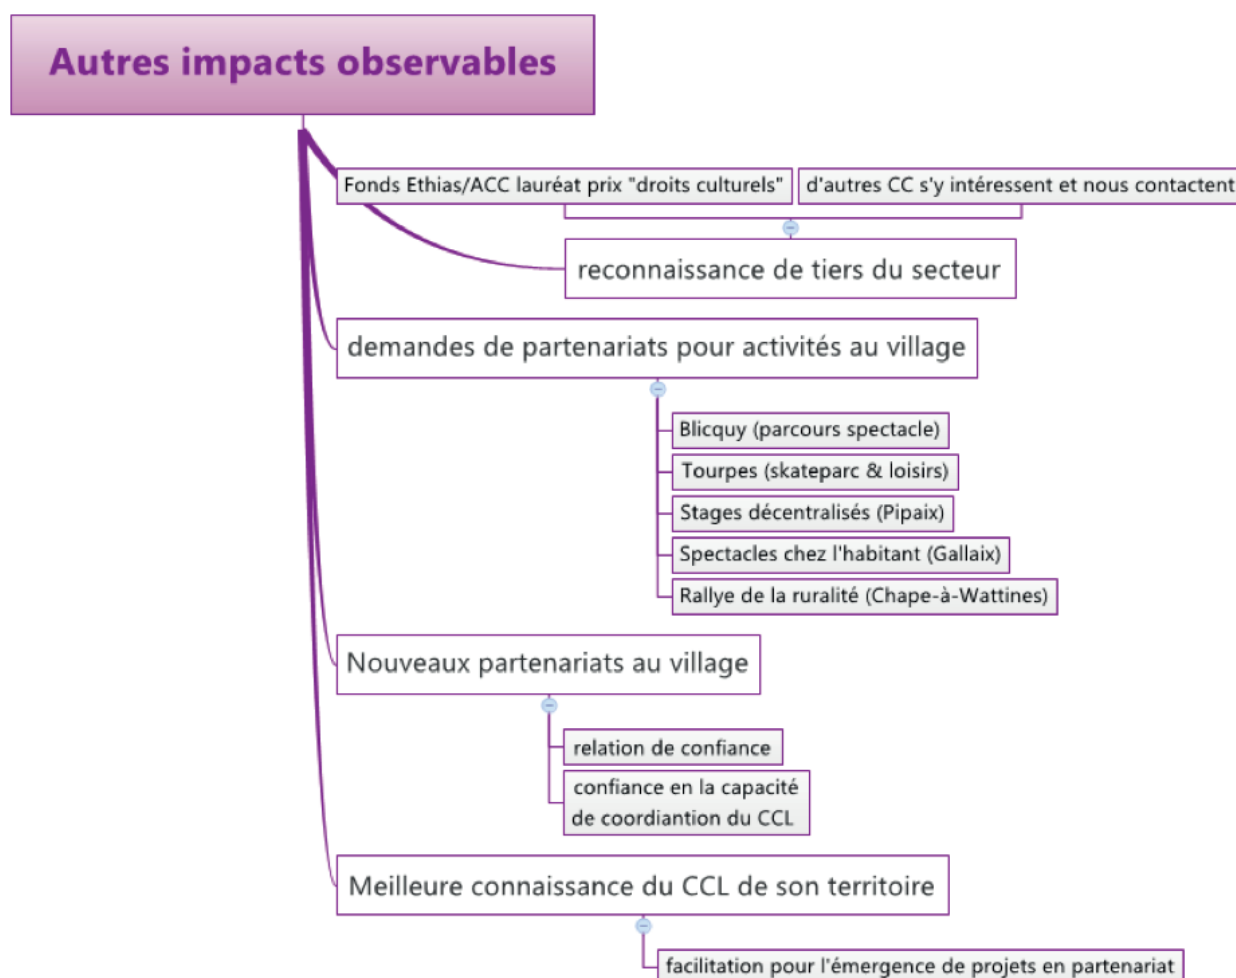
Autres impacts observables

Fonds Ethias/ACC lauréat prix "droits culturels"

d'autres CC s'y intéressent et nous contactent

reconnaissance de tiers du secteur

demandes de partenariats pour activités au village

Blicquy (parcours spectacle)

Tourpes (skateparc & loisirs)

Stages décentralisés (Pipaix)

Spectacles chez l'habitant (Gallaix)

Rallye de la ruralité (Chape-à-Wattines)

Nouveaux partenariats au village

relation de confiance

confiance en la capacité de coordiantion du CCL

Meilleure connaissance du CCL de son territoire

facilitation pour l'émergence de projets en partenariat